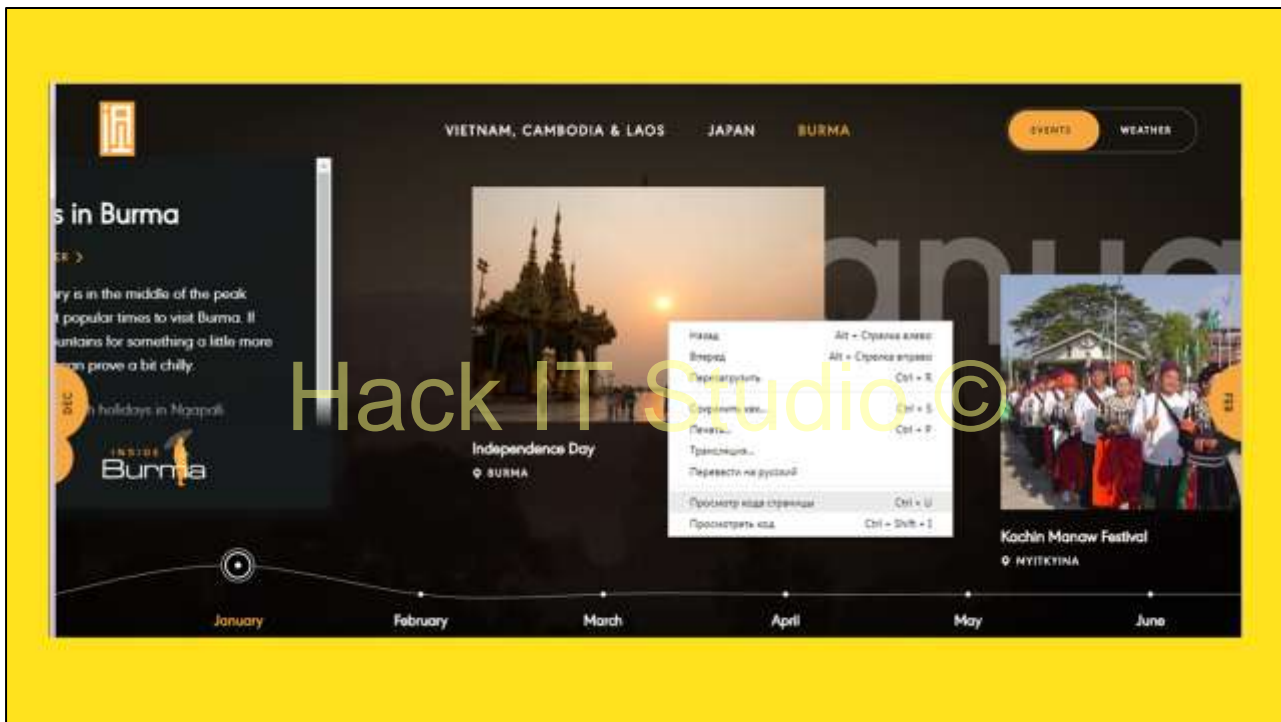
VIETNAM, CAMBODIA & LAOS JAPAN BURMA

EVENTS WEATHER

s in Burma

ER >

ry is in the middle of the peak t popular times to visit Burma. If untains for something a little more an prove a bit chilly.

n holidays in Ngapali

DEC

INSIDE Burma

anua

Independence Day

BURMA

Назад Alt + Стрелка влево
Вперед Alt + Стрелка вправо
Перезагрузить Ctrl + R
Сохранить как... Ctrl + S
Печать... Ctrl + P
Трансляция...
Перевести на русский
Просмотр кода страницы Ctrl + U
Просмотреть код Ctrl + Shift + I

Hack IT Studio ©

FEB

Kachin Manaw Festival

MYITKYINA

January February March April May June